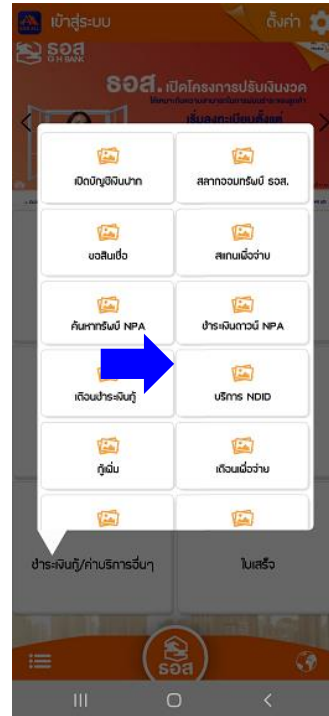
เข้าสู่ระบบ
ตั้งค่า
ธอส
G H BANK
ธอส. เปิดโครงการปรับเงินงวด
เริ่มลงทะเบียนตั้งแต่

เปิดบัญชีเงินฝาก
สลากออมทรัพย์ ธอส.
ขอสินเชื่อ
สแกนเพื่อจ่าย
ค้นหาทรัพย์ NPA
ชำระเงินดาวน์ NPA
เตือนชำระเงินกู้
บริการ NDID
กู้เพิ่ม
เตือนเพื่อจ่าย
ชำระเงินกู้/ค่าบริการอื่นๆ
ใบเสร็จ

ธอส